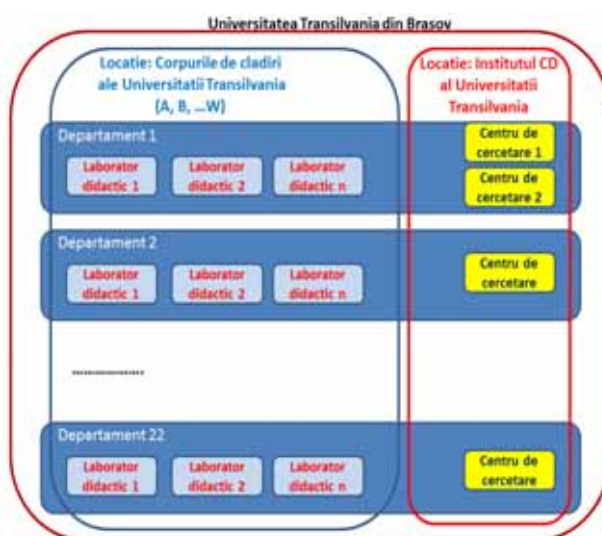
Universitatea Transilvania din Brasov

Locatie: Corpurile de cladiri ale Universitatii Transilvania (A, B, ...W)

Locatie: Institutul CD al Universitatii Transilvania

Departament 1

Laborator didactic 1

Laborator didactic 2

Laborator didactic n

Centru de cercetare 1

Centru de cercetare 2

Departament 2

Laborator didactic 1

Laborator didactic 2

Laborator didactic n

Centru de cercetare

..................

Departament 22

Laborator didactic 1

Laborator didactic 2

Laborator didactic n

Centru de cercetare